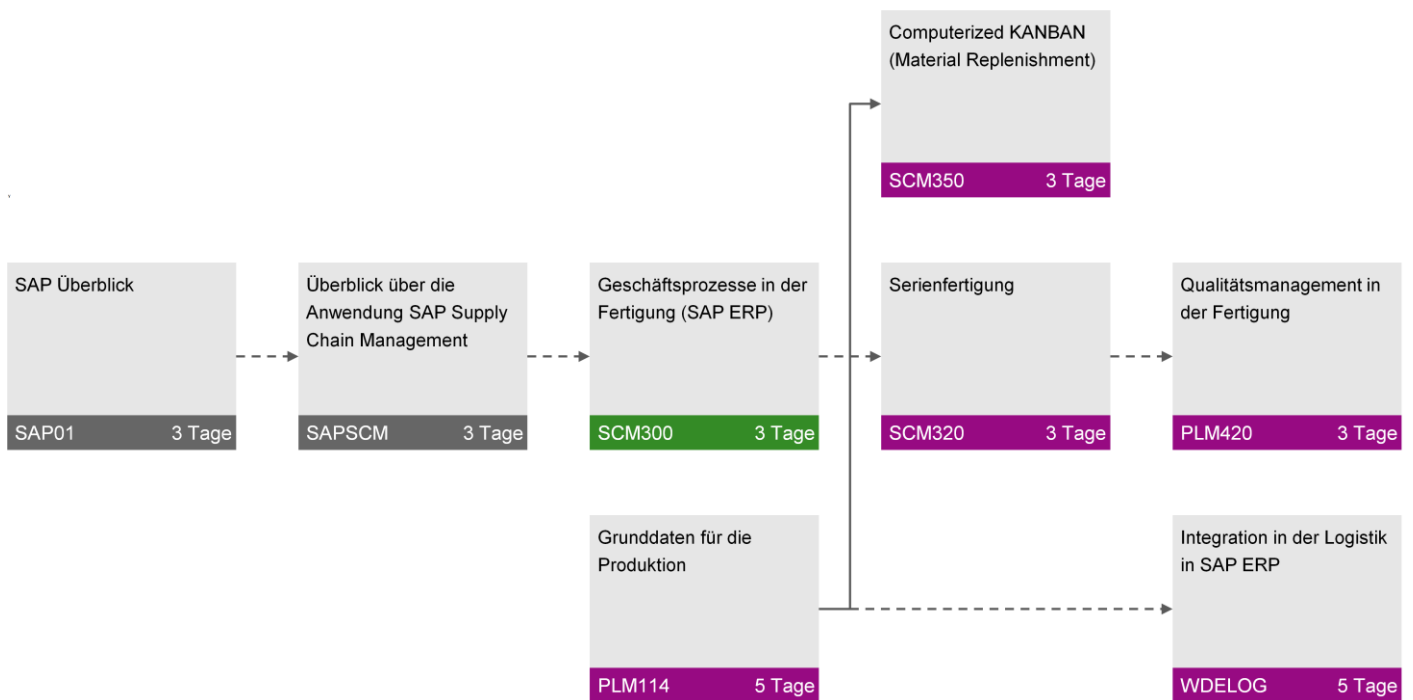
Computerized KANBAN (Material Replenishment)

SCM350 3 Tage

SAP Überblick

SAP01 3 Tage

Überblick über die Anwendung SAP Supply Chain Management

SAPSCM 3 Tage

Geschäftsprozesse in der Fertigung (SAP ERP)

SCM300 3 Tage

Serienfertigung

SCM320 3 Tage

Qualitätsmanagement in der Fertigung

PLM420 3 Tage

Grunddaten für die Produktion

PLM114 5 Tage

Integration in der Logistik in SAP ERP

WDELOG 5 Tage